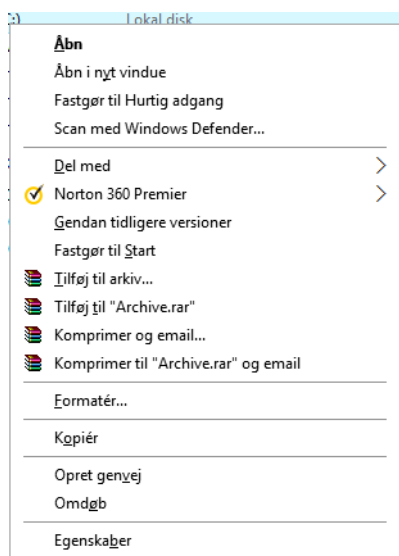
:) Lokal disk

Åbn
Åbn i nyt vindue
Fastgør til Hurtig adgang
Scan med Windows Defender...

Del med
Norton 360 Premier
Gendan tidligere versioner
Fastgør til Start
Tilføj til arkiv...
Tilføj til "Archive.rar"
Komprimer og email...
Komprimer til "Archive.rar" og email

Formatér...

Kopiér

Opret genvej
Omdøb

Egenskaber